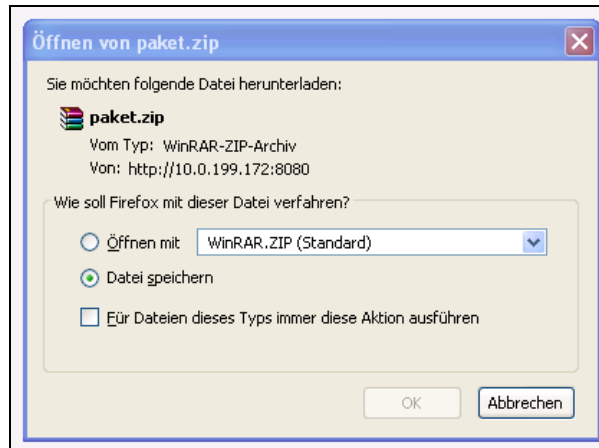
Öffnen von paket.zip

Sie möchten folgende Datei herunterladen:

paket.zip
Vom Typ: WinRAR-ZIP-Archiv
Von: http://10.0.199.172:8080

Wie soll Firefox mit dieser Datei verfahren?

Öffnen mit WinRAR.ZIP (Standard)

Datei speichern

Für Dateien dieses Typs immer diese Aktion ausführen

OK Abbrechen